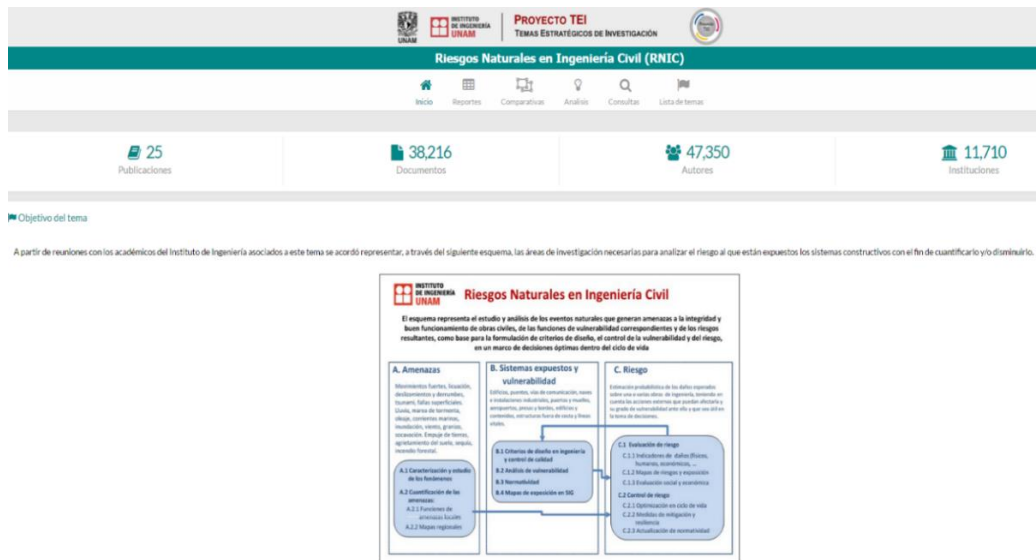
UNAM

INSTITUTO DE INGENIERÍA UNAM

PROYECTO TEI
TEMAS ESTRATÉGICOS DE INVESTIGACIÓN

Riesgos Naturales en Ingeniería Civil (RNIC)

Inicio Reportes Comparativas Análisis Consultas Lista de temas

25
Publicaciones

38,216
Documentos

47,350
Autores

11,710
Instituciones

Objetivo del tema

A partir de reuniones con los académicos del Instituto de Ingeniería asociados a este tema se acordó representar, a través del siguiente esquema, las áreas de investigación necesarias para analizar el riesgo al que están expuestos los sistemas constructivos con el fin de cuantificarlo y/o disminuirlo.

INSTITUTO DE INGENIERÍA UNAM

Riesgos Naturales en Ingeniería Civil

El esquema representa el estudio y análisis de los eventos naturales que generan amenazas a la integridad y buen funcionamiento de obras civiles, de las funciones de vulnerabilidad correspondientes y de los riesgos resultantes, como base para la formulación de criterios de diseño, el control de la vulnerabilidad y del riesgo, en un marco de decisiones óptimas dentro del ciclo de vida

A. Amenazas

Movimientos fuertes, licuación, deslizamientos y derrumbes, tsunami, fallas superficiales. Lluvia, marea de tormenta, oleaje, corrientes marinas, inundación, viento, granizo, socavación. Empuje de tierras, agrietamiento del suelo, sequía, incendio forestal.

A.1 Caracterización y estudio de los fenómenos

A.2 Cuantificación de las amenazas
A.2.1 Funciones de amenazas locales
A.2.2 Mapas regionales

B. Sistemas expuestos y vulnerabilidad

Edificios, puentes, vías de comunicación, naves e instalaciones industriales, puertos y muelles, aeropuertos, presas y bordos, edificios y contenidos, estructuras fuera de costa y líneas vitales.

B.1 Criterios de diseño en ingeniería y control de calidad
B.2 Análisis de vulnerabilidad
B.3 Normatividad
B.4 Mapas de exposición en SIG

C. Riesgo

Estimación probabilística de los daños esperados sobre uno o varios obras de ingeniería, teniendo en cuenta las acciones externas que puedan afectarla y su grado de vulnerabilidad ante ello y que sea útil en la toma de decisiones.

C.1 Evaluación de riesgo
C.1.1 Indicadores de daños (físicos, humanos, económicos, ...
C.1.2 Mapas de riesgos y exposición
C.1.3 Evaluación social y económica

C.2 Control de riesgo
C.2.1 Optimización en ciclo de vida
C.2.2 Medidas de mitigación y resiliencia
C.2.3 Actualización de normatividad